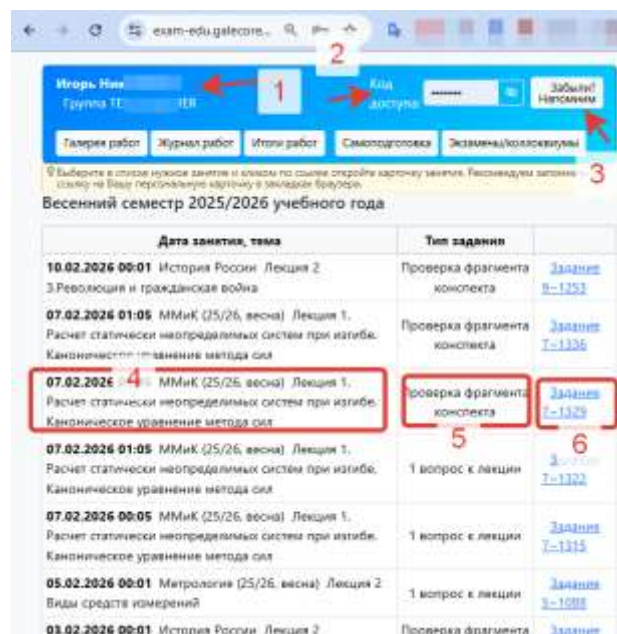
exam-edu.galecore...

2

Игорь Ник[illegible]
Группа ТЕ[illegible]ЕК

1

Код доступа

••••••••

Забыли? Напомним

Галерея работ | Журнал работ | Итоги работ | Самоподготовка | Экзамены/коллоквиумы

3

Выберите в списке нужное занятие и кликом по ссылке откройте карточку задания. Рекомендуем запомнить ссылку на Вашу персональную карточку в закладках браузера.

Весенний семестр 2025/2026 учебного года

| Дата занятия, тема | Тип задания | |
|---|---|---|
| **10.02.2026 00:01** История России Лекция 2 3.Революция и гражданская война | Проверка фрагмента конспекта | Задание 9-1253 |
| **07.02.2026 01:05** ММиК (25/26, весна) Лекция 1. Расчет статически неопределимых систем при изгибе. Каноническое уравнение метода сил | Проверка фрагмента конспекта | Задание 7-1336 |
| **07.02.2026** 4 ММиК (25/26, весна) Лекция 1. Расчет статически неопределимых систем при изгибе. Каноническое уравнение метода сил | Проверка фрагмента конспекта 5 | Задание 7-1329 6 |
| **07.02.2026 01:05** ММиК (25/26, весна) Лекция 1. Расчет статически неопределимых систем при изгибе. Каноническое уравнение метода сил | 1 вопрос к лекции | З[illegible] 7-1322 |
| **07.02.2026 00:05** ММиК (25/26, весна) Лекция 1. Расчет статически неопределимых систем при изгибе. Каноническое уравнение метода сил | 1 вопрос к лекции | Задание 7-1315 |
| **05.02.2026 00:01** Метрология (25/26, весна) Лекция 2 Виды средств измерений | 1 вопрос к лекции | Задание 5-1088 |
| **03.02.2026 00:01** История России Лекция 2 | Проверка фрагмента | Задание |